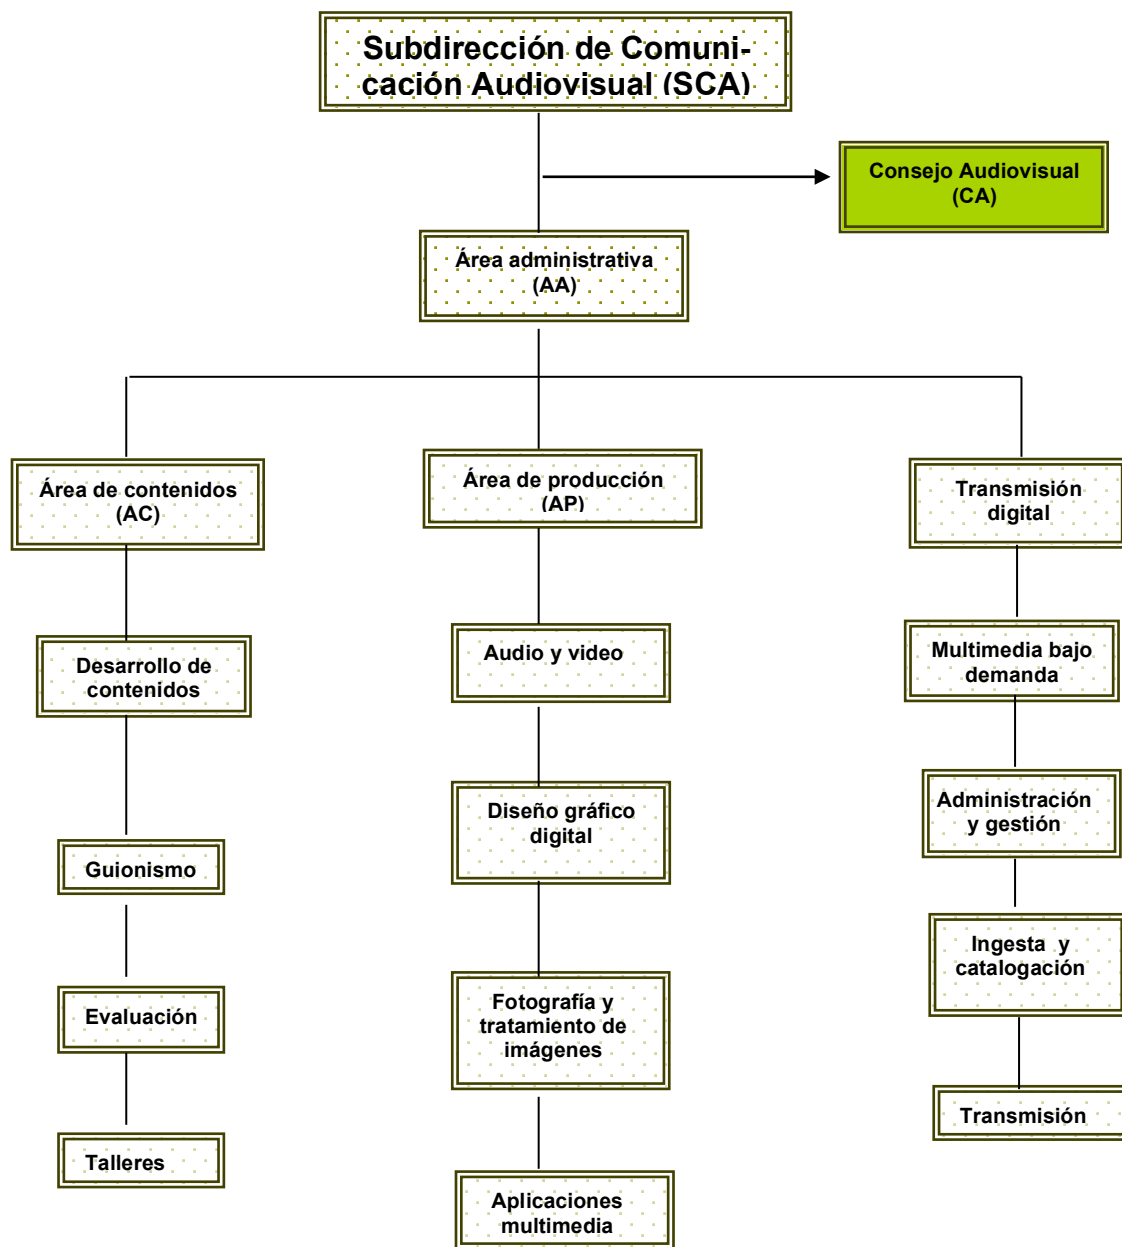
Subdirección de Comunicación Audiovisual (SCA)

Consejo Audiovisual (CA)

Área administrativa (AA)

Área de contenidos (AC)

Desarrollo de contenidos

Guionismo

Evaluación

Talleres

Área de producción (AP)

Audio y video

Diseño gráfico digital

Fotografía y tratamiento de imágenes

Aplicaciones multimedia

Transmisión digital

Multimedia bajo demanda

Administración y gestión

Ingesta y catalogación

Transmisión